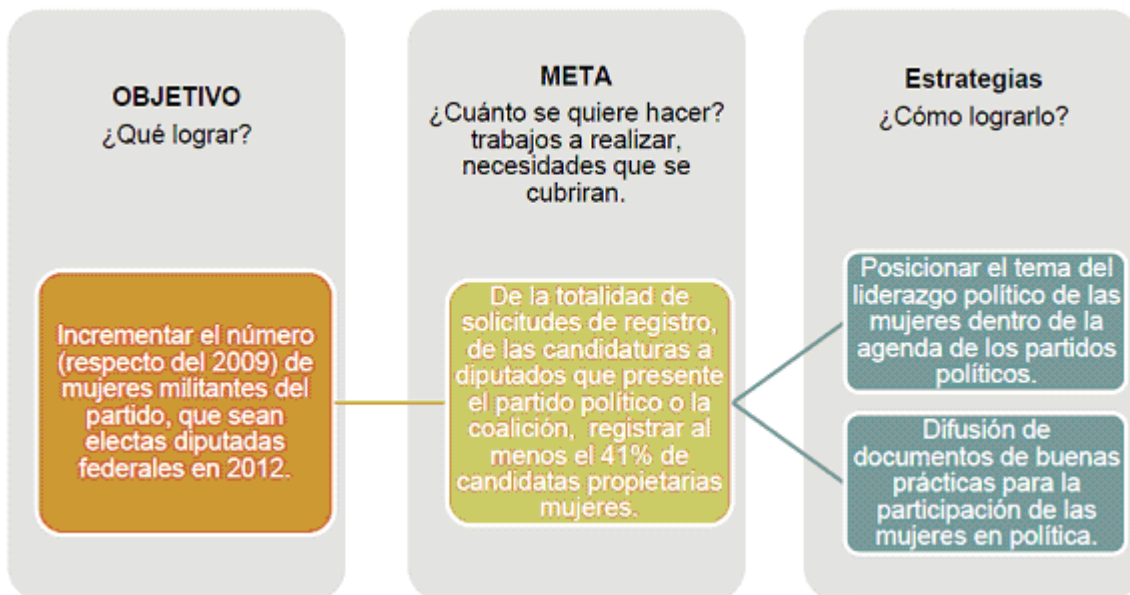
OBJETIVO
¿Qué lograr?

Incrementar el número (respecto del 2009) de mujeres militantes del partido, que sean electas diputadas federales en 2012.

META
¿Cuánto se quiere hacer? trabajos a realizar, necesidades que se cubriran.

De la totalidad de solicitudes de registro, de las candidaturas a diputados que presente el partido político o la coalición, registrar al menos el 41% de candidatas propietarias mujeres.

Estrategias
¿Cómo lograrlo?

Posicionar el tema del liderazgo político de las mujeres dentro de la agenda de los partidos políticos.

Difusión de documentos de buenas prácticas para la participación de las mujeres en política.